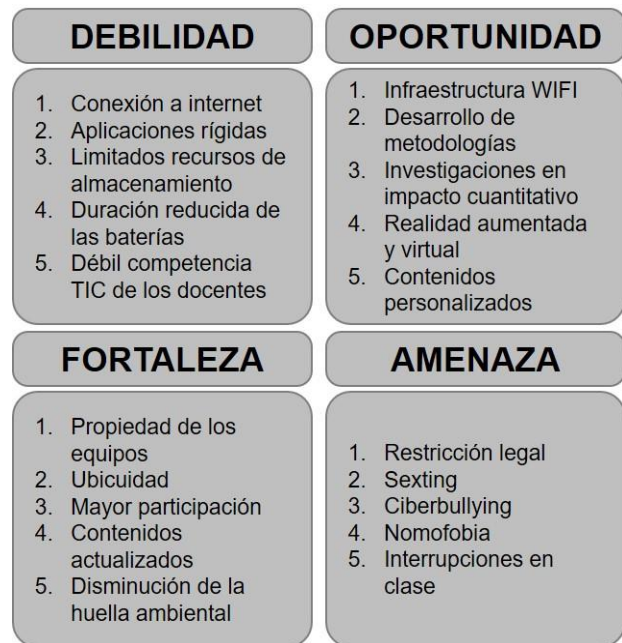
DEBILIDAD

1. Conexión a internet
2. Aplicaciones rígidas
3. Limitados recursos de almacenamiento
4. Duración reducida de las baterías
5. Débil competencia TIC de los docentes

OPORTUNIDAD

1. Infraestructura WIFI
2. Desarrollo de metodologías
3. Investigaciones en impacto cuantitativo
4. Realidad aumentada y virtual
5. Contenidos personalizados

FORTALEZA

1. Propiedad de los equipos
2. Ubicuidad
3. Mayor participación
4. Contenidos actualizados
5. Disminución de la huella ambiental

AMENAZA

1. Restricción legal
2. Sexting
3. Ciberbullying
4. Nomofobia
5. Interrupciones en clase